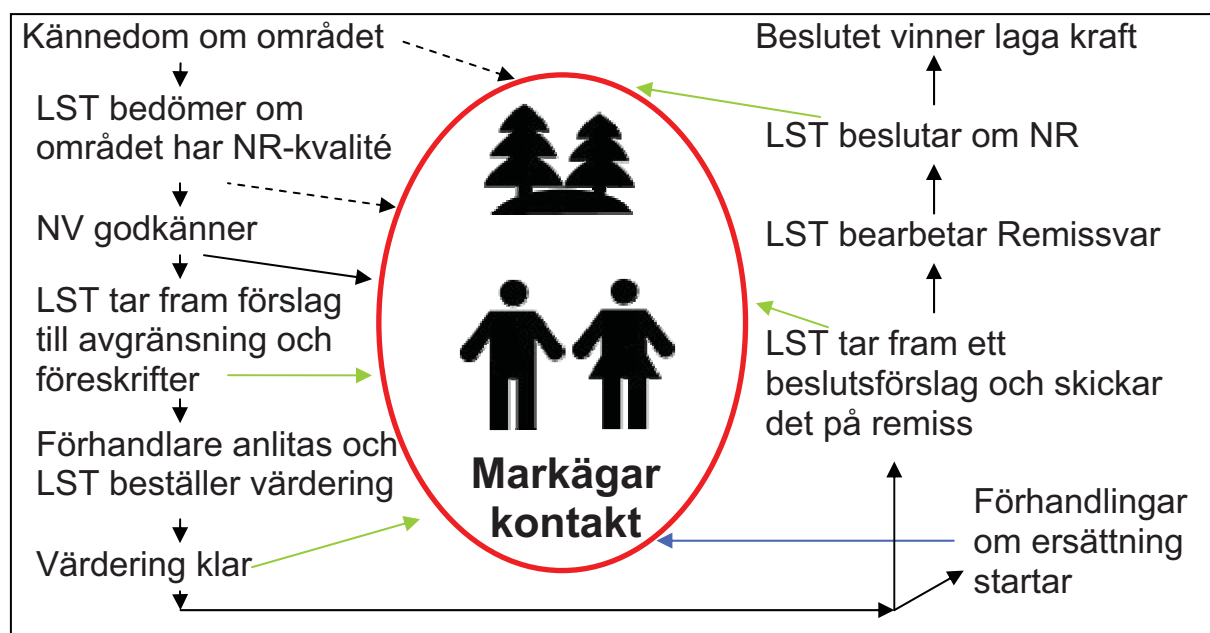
Kännedom om området

LST bedömer om området har NR-kvalité

NV godkänner

LST tar fram förslag till avgränsning och föreskrifter

Förhandlare anlitas och LST beställer värdering

Värdering klar

Markägar kontakt

Beslutet vinner laga kraft

LST beslutar om NR

LST bearbetar Remissvar

LST tar fram ett beslutsförslag och skickar det på remiss

Förhandlingar om ersättning startar